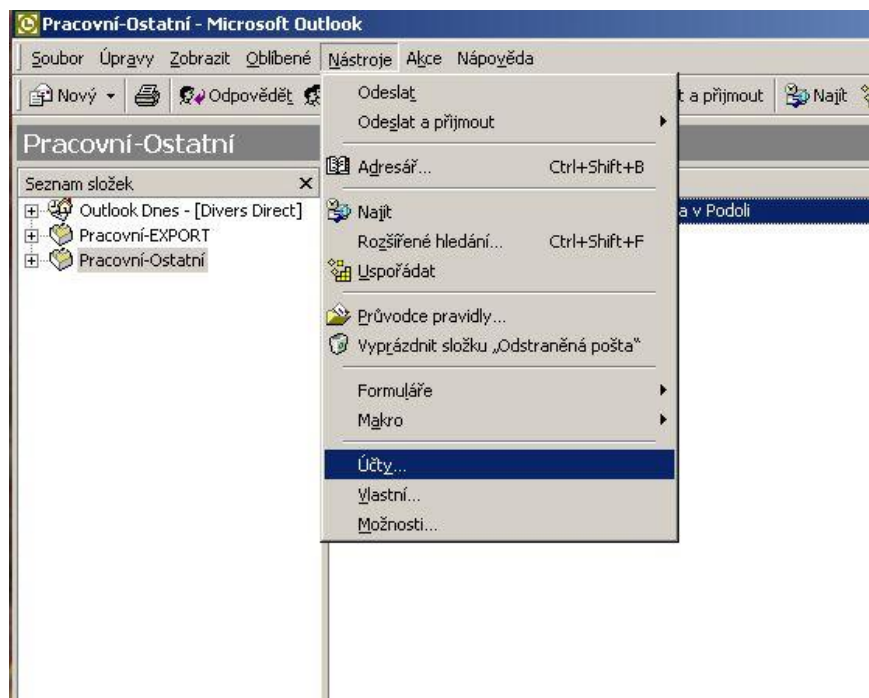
Pracovní-Ostatní - Microsoft Outlook

Soubor Úpravy Zobrazit Oblíbené Nástroje Akce Nápověda

Nový Odpovědět t a přijmout Najít

Pracovní-Ostatní

Seznam složek ×

Outlook Dnes - [Divers Direct]
Pracovní-EXPORT
Pracovní-Ostatní

a v Podolí

Odeslat
Odeslat a přijmout
Adresář... Ctrl+Shift+B
Najít
Rozšířené hledání... Ctrl+Shift+F
Uspořádat
Průvodce pravidly...
Vyprázdnit složku „Odstraněná pošta"
Formuláře
Makro
Účty...
Vlastní...
Možnosti...